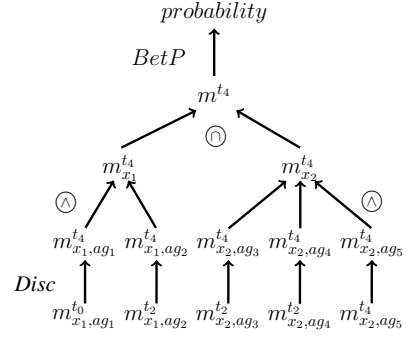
$probability$

$BetP$

$m^{t_4}$

$\cap$

$m^{t_4}_{x_1}$

$m^{t_4}_{x_2}$

$\wedge$

$\wedge$

$m^{t_4}_{x_1,ag_1}$ $m^{t_4}_{x_1,ag_2}$ $m^{t_4}_{x_2,ag_3}$ $m^{t_4}_{x_2,ag_4}$ $m^{t_4}_{x_2,ag_5}$

$Disc$

$m^{t_0}_{x_1,ag_1}$ $m^{t_2}_{x_1,ag_2}$ $m^{t_2}_{x_2,ag_3}$ $m^{t_2}_{x_2,ag_4}$ $m^{t_4}_{x_2,ag_5}$